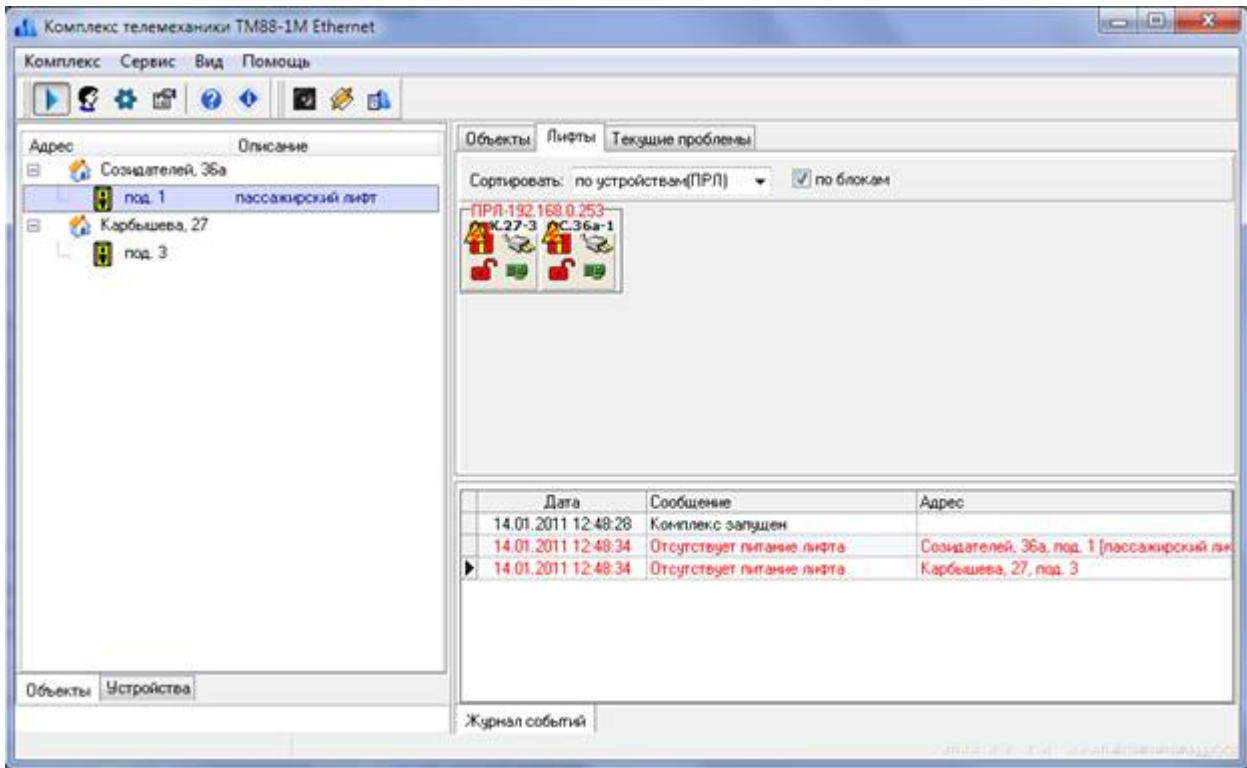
Комплекс телемеханики ТМ88-1М Ethernet

Комплекс Сервис Вид Помощь

| Адрес | Описание |
|---|---|
| Созидателей, 36а | |
| под. 1 | пассажирский лифт |
| Карбышева, 27 | |
| под. 3 | |

Объекты Устройства

Объекты Лифты Текущие проблемы

Сортировать: по устройствам(ПРЛ) по блокам

ПРЛ-192.168.0.253

К.27-3 С.36а-1

| | Дата | Сообщение | Адрес |
|---|---|---|---|
| | 14.01.2011 12:48:28 | Комплекс запущен | |
| | 14.01.2011 12:48:34 | Отсутствует питание лифта | Созидателей, 36а, под. 1 [пассажирский ли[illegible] |
| ▶ | 14.01.2011 12:48:34 | Отсутствует питание лифта | Карбышева, 27, под. 3 |

Журнал событий